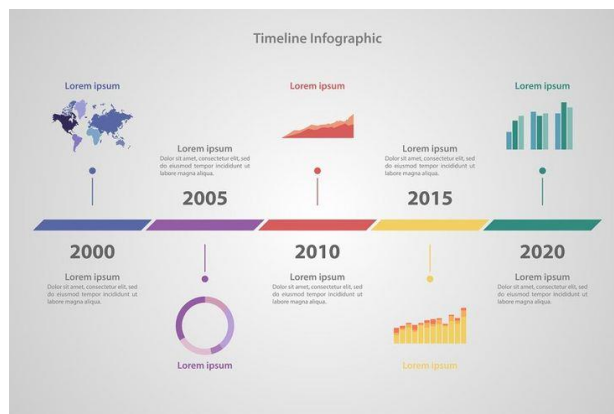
Timeline Infographic

Lorem ipsum

Lorem ipsum

Lorem ipsum

Lorem ipsum

Dolor sit amet, consectetur elit, sed do eiusmod tempor incididunt ut labore magna aliqua.

2005

Lorem ipsum

Dolor sit amet, consectetur elit, sed do eiusmod tempor incididunt ut labore magna aliqua.

2015

2000

Lorem ipsum

Dolor sit amet, consectetur elit, sed do eiusmod tempor incididunt ut labore magna aliqua.

2010

Lorem ipsum

Dolor sit amet, consectetur elit, sed do eiusmod tempor incididunt ut labore magna aliqua.

2020

Lorem ipsum

Dolor sit amet, consectetur elit, sed do eiusmod tempor incididunt ut labore magna aliqua.

Lorem ipsum

Lorem ipsum